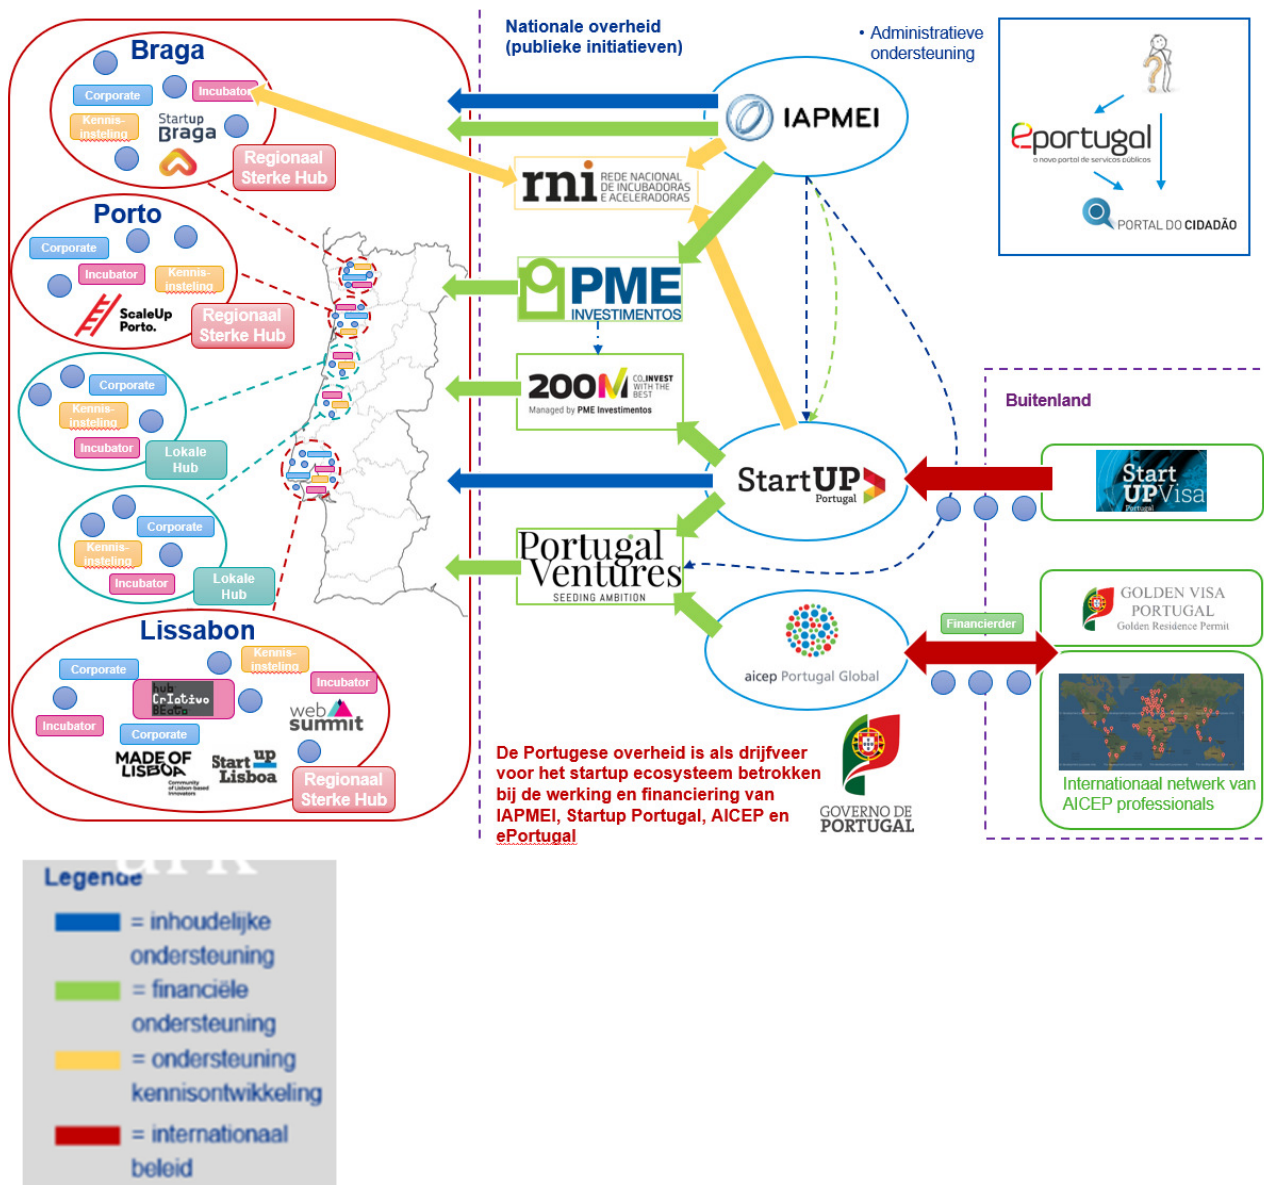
Braga

Corporate

Incubator

Kennis-instelling

Startup Braga

Regionaal Sterke Hub

Porto

Corporate

Incubator

Kennis-instelling

ScaleUp Porto.

Regionaal Sterke Hub

Corporate

Kennis-instelling

Incubator

Lokale Hub

Corporate

Kennis-instelling

Incubator

Lokale Hub

Lissabon

Corporate

Kennis-instelling

Incubator

hub Criativo Beato

Incubator

Corporate

web summit

MADE OF LISBOA

Start up Lisboa

Regionaal Sterke Hub

Nationale overheid (publieke initiatieven)

• Administratieve ondersteuning

IAPMEI

rni REDE NACIONAL DE INCUBADORAS E ACELERADORAS

ePortugal o novo portal de serviços públicos

PORTAL DO CIDADÃO

PME INVESTIMENTOS

200M CO-INVEST WITH THE BEST Managed by PME Investimentos

StartUP Portugal

Buitenland

Start UP Visa Portugal

Portugal Ventures SEEDING AMBITION

aicep Portugal Global

Financierder

GOLDEN VISA PORTUGAL Golden Residence Permit

Internationaal netwerk van AICEP professionals

De Portugese overheid is als drijfveer voor het startup ecosysteem betrokken bij de werking en financiering van IAPMEI, Startup Portugal, AICEP en ePortugal

GOVERNO DE PORTUGAL

Legende

= inhoudelijke ondersteuning

= financiële ondersteuning

= ondersteuning kennisontwikkeling

= internationaal beleid